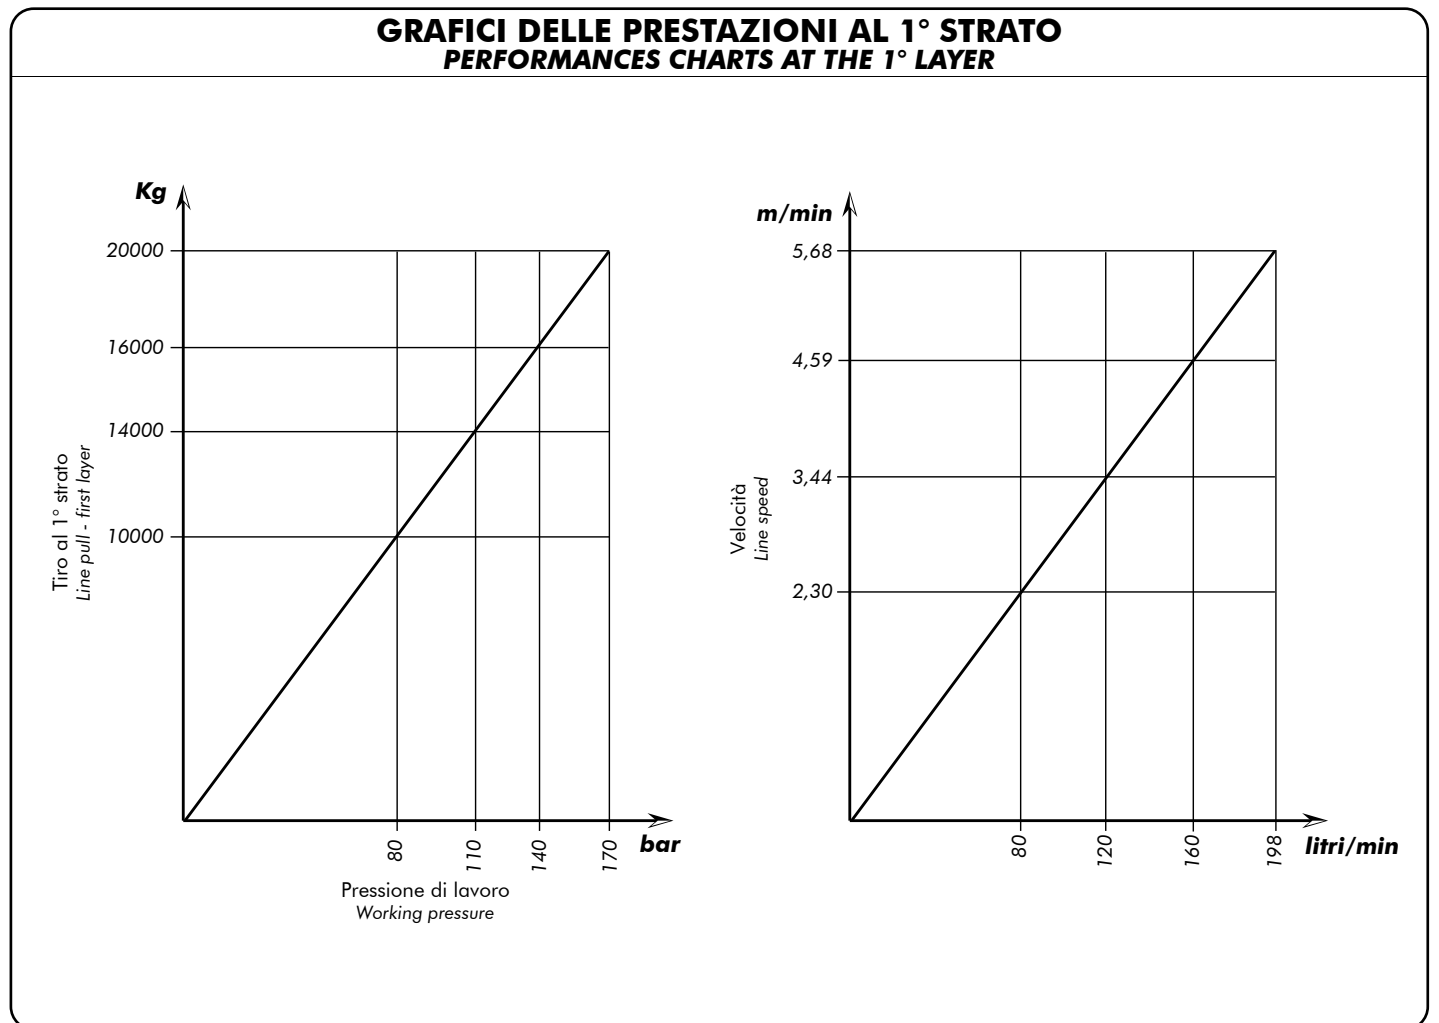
GRAFICI DELLE PRESTAZIONI AL 1° STRATO
PERFORMANCES CHARTS AT THE 1° LAYER

Kg

20000

16000

14000

10000

Tiro al 1° strato
Line pull - first layer

80
110
140
170
bar

Pressione di lavoro
Working pressure

m/min

5,68

4,59

3,44

2,30

Velocità
Line speed

80
120
160
198
litri/min